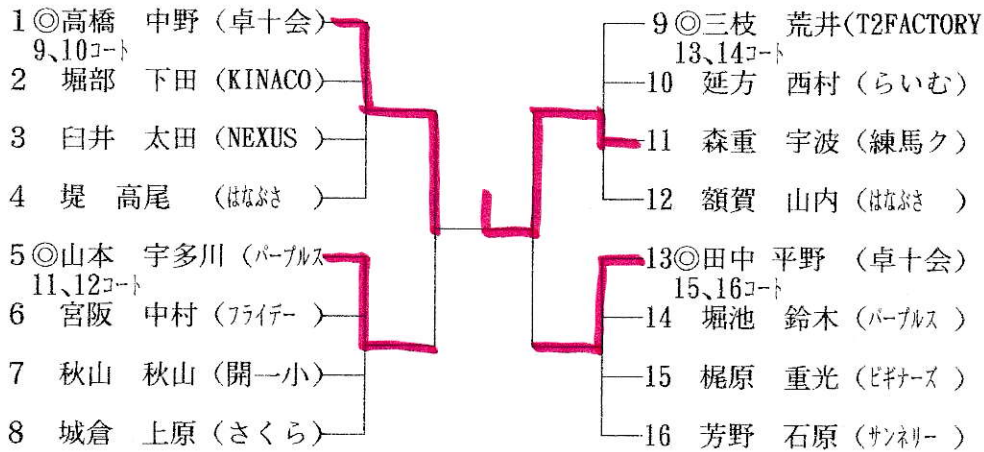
1 ◎高橋　中野（卓十会）
9、10コート
2　堀部　下田（KINACO）
3　臼井　太田（NEXUS ）
4　堤　高尾　（はなぶさ　）
5 ◎山本　宇多川（パープルス
11、12コート
6　宮阪　中村（フライデー ）
7　秋山　秋山（開一小）
8　城倉　上原（さくら）

9 ◎三枝　荒井（T2FACTORY
13、14コート
10　延方　西村（らいむ）
11　森重　宇波（練馬ク）
12　額賀　山内（はなぶさ　）
13 ◎田中　平野　（卓十会）
15、16コート
14　堀池　鈴木（パープルス ）
15　梶原　重光（ビギナーズ ）
16　芳野　石原（サンネリー ）